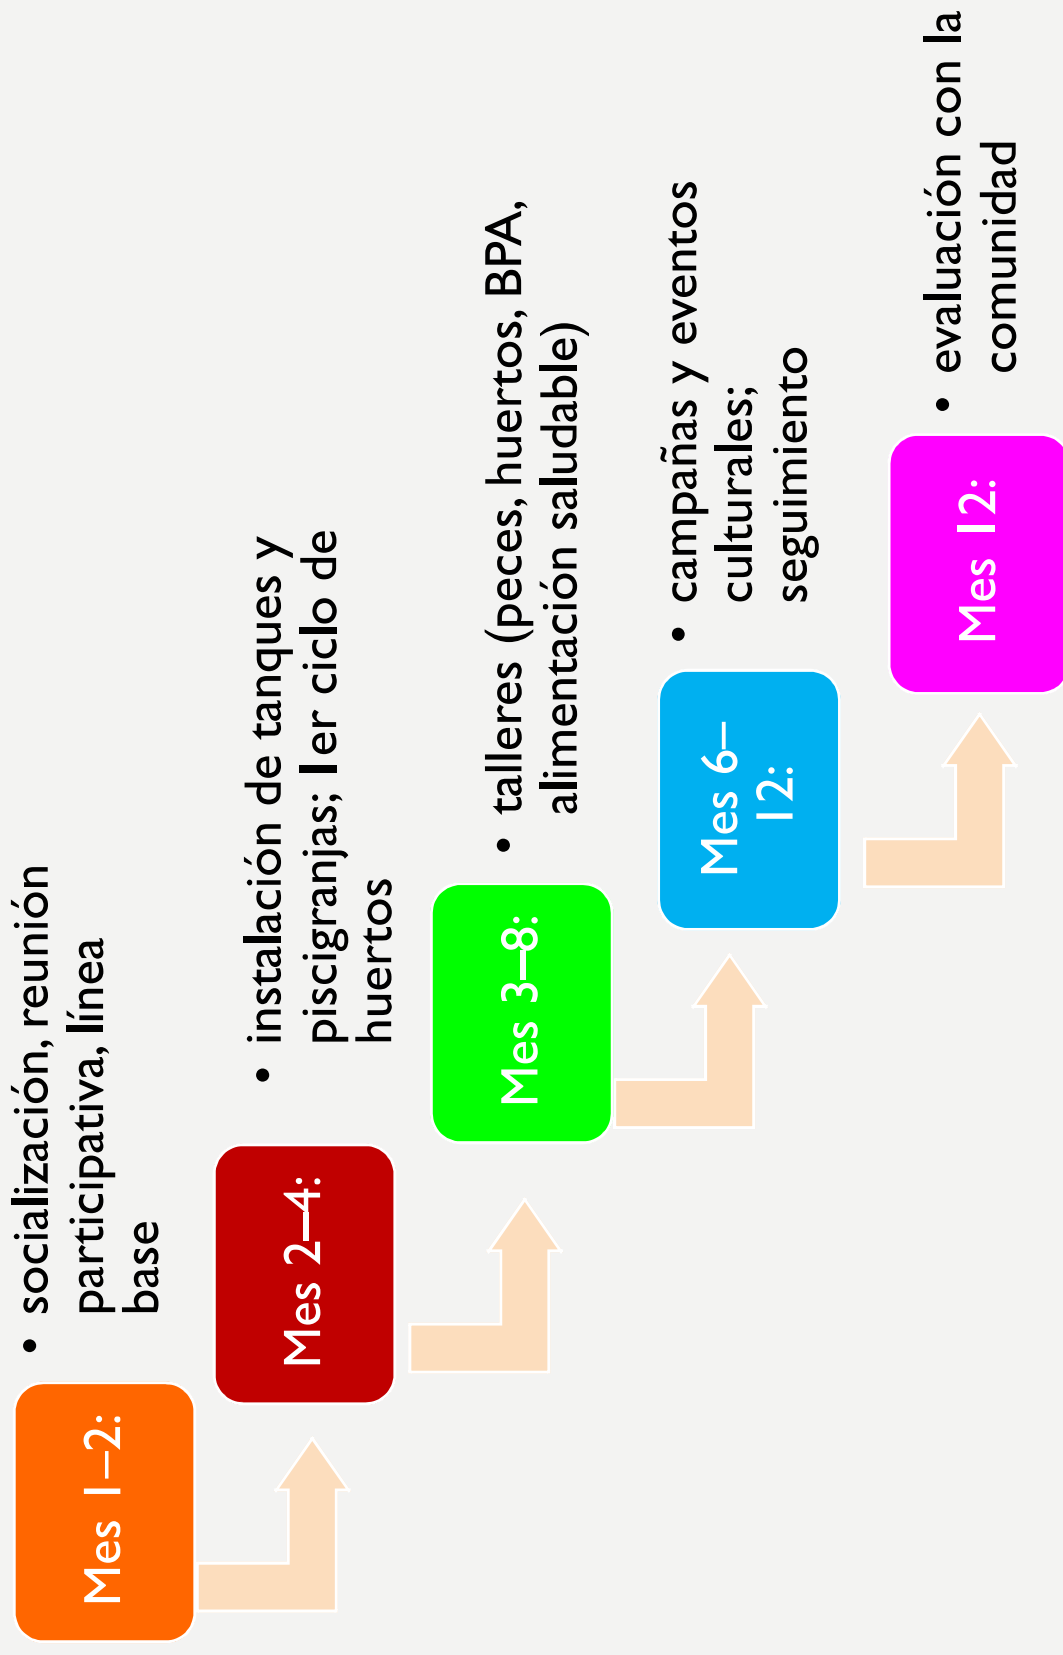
Mes 1–2:

• socialización, reunión participativa, línea base

Mes 2–4:

• instalación de tanques y piscigranjas; 1er ciclo de huertos

Mes 3–8:

• talleres (peces, huertos, BPA, alimentación saludable)

Mes 6–12:

• campañas y eventos culturales; seguimiento

Mes 12:

• evaluación con la comunidad